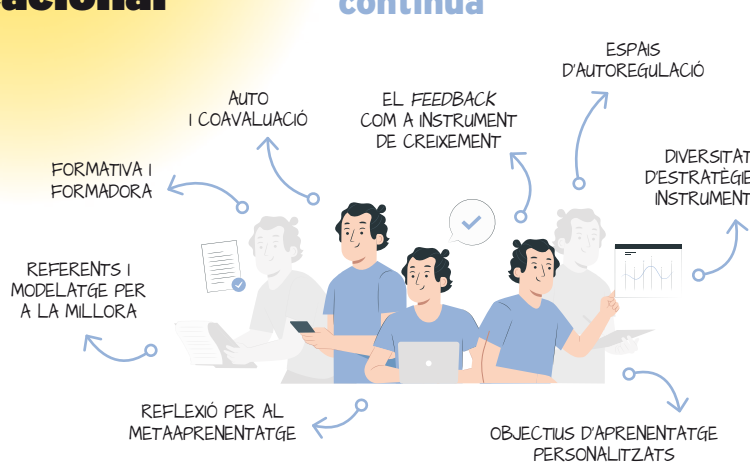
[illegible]acional

contínua

ESPAIS D'AUTOREGULACIÓ

AUTO I COAVALUACIÓ

EL FEEDBACK COM A INSTRUMENT DE CREIXEMENT

FORMATIVA I FORMADORA

DIVERSITAT D'ESTRATÈGIE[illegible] INSTRUMENT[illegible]

REFERENTS I MODELATGE PER A LA MILLORA

REFLEXIÓ PER AL METAAPRENENTATGE

OBJECTIUS D'APRENENTATGE PERSONALITZATS